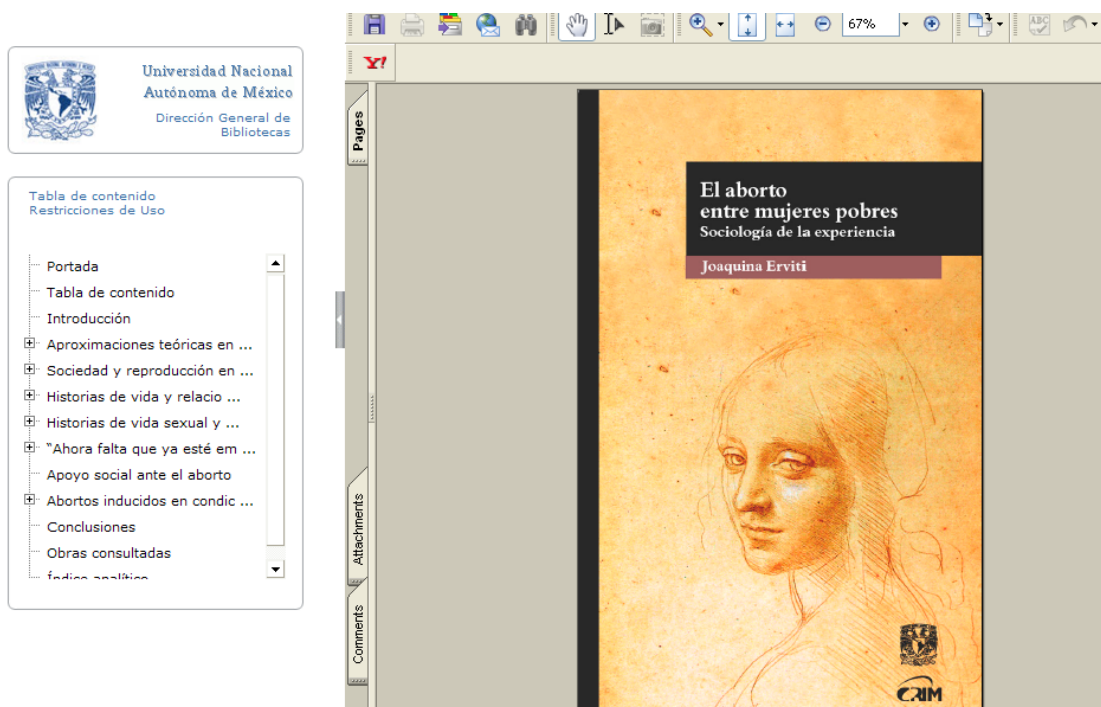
Universidad Nacional Autónoma de México

Dirección General de Bibliotecas

Tabla de contenido
Restricciones de Uso

Portada
Tabla de contenido
Introducción
Aproximaciones teóricas en ...
Sociedad y reproducción en ...
Historias de vida y relacio ...
Historias de vida sexual y ...
"Ahora falta que ya esté em ...
Apoyo social ante el aborto
Abortos inducidos en condic ...
Conclusiones
Obras consultadas
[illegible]

67%

Y!

Pages

Attachments

Comments

El aborto entre mujeres pobres
Sociología de la experiencia

Joaquina Erviti

CRIM